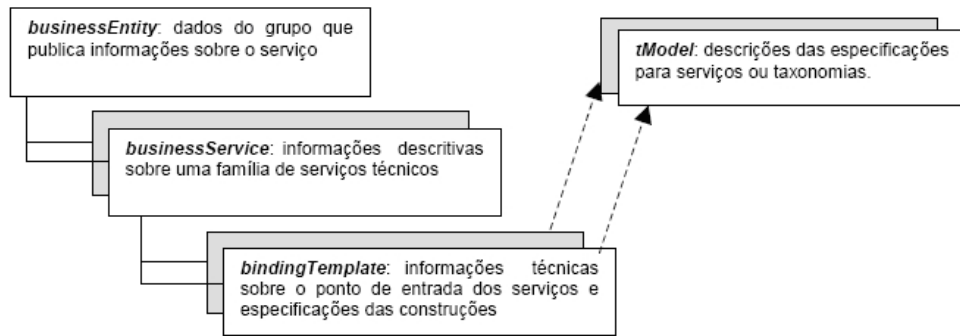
businessEntity: dados do grupo que publica informações sobre o serviço

businessService: informações descritivas sobre uma família de serviços técnicos

bindingTemplate: informações técnicas sobre o ponto de entrada dos serviços e especificações das construções

tModel: descrições das especificações para serviços ou taxonomias.